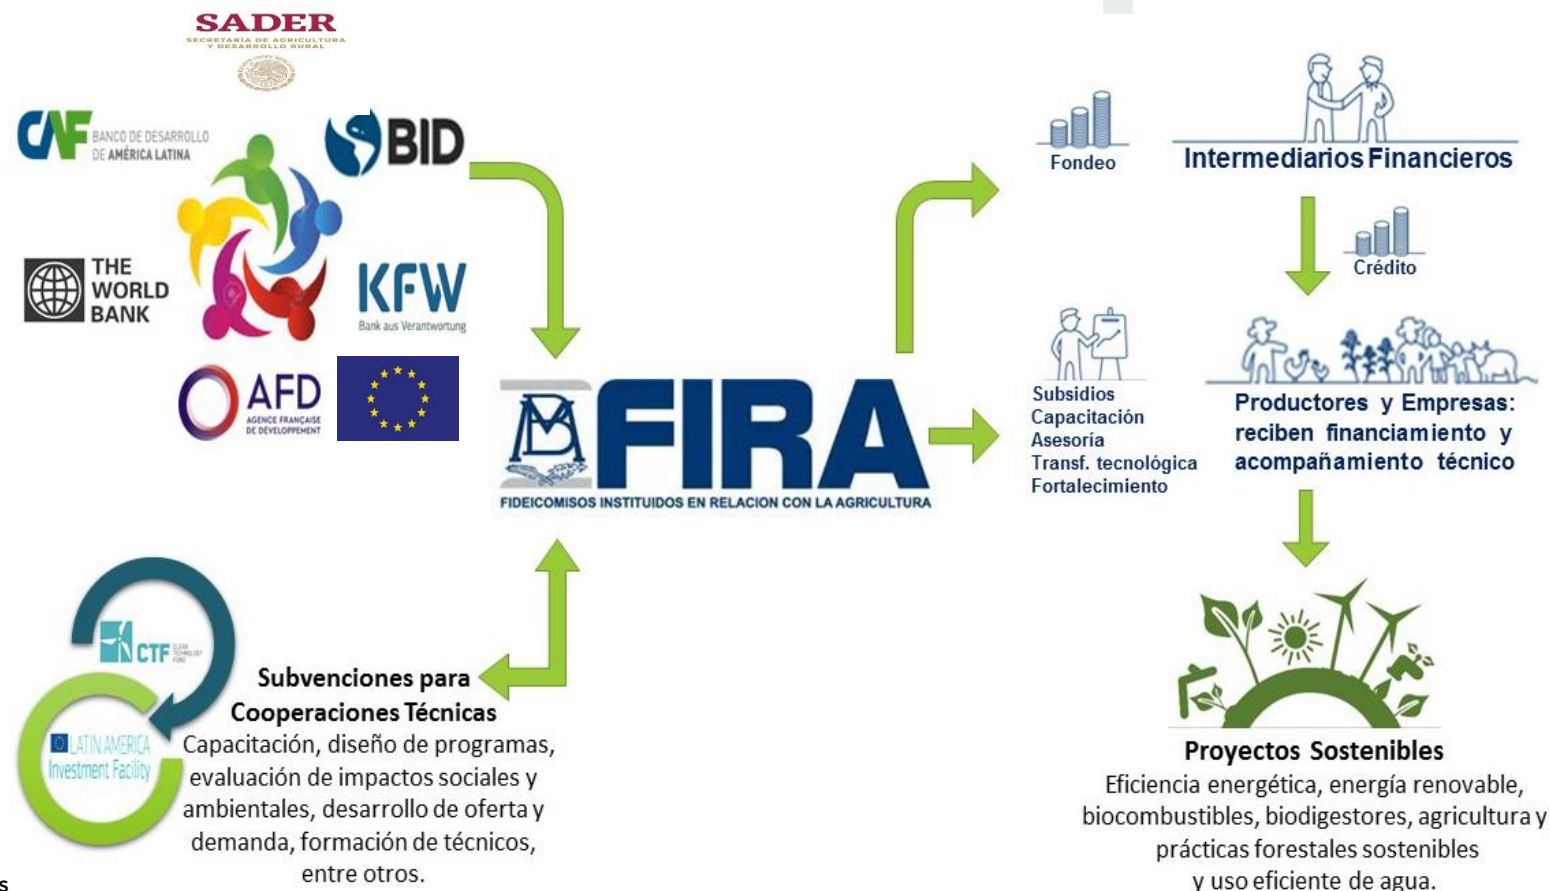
SADER
SECRETARÍA DE AGRICULTURA Y DESARROLLO RURAL

CAF BANCO DE DESARROLLO DE AMÉRICA LATINA

BID

THE WORLD BANK

KFW
Bank aus Verantwortung

AFD
AGENCE FRANÇAISE DE DÉVELOPPEMENT

FIRA
FIDEICOMISOS INSTITUIDOS EN RELACION CON LA AGRICULTURA

Fondeo

Intermediarios Financieros

Crédito

Subsidios
Capacitación
Asesoría
Transf. tecnológica
Fortalecimiento

Productores y Empresas: reciben financiamiento y acompañamiento técnico

CTF CLEAN TECHNOLOGY FUND

LATIN AMERICA Investment Facility

Subvenciones para Cooperaciones Técnicas
Capacitación, diseño de programas, evaluación de impactos sociales y ambientales, desarrollo de oferta y demanda, formación de técnicos, entre otros.

Proyectos Sostenibles
Eficiencia energética, energía renovable, biocombustibles, biodigestores, agricultura y prácticas forestales sostenibles y uso eficiente de agua.

s